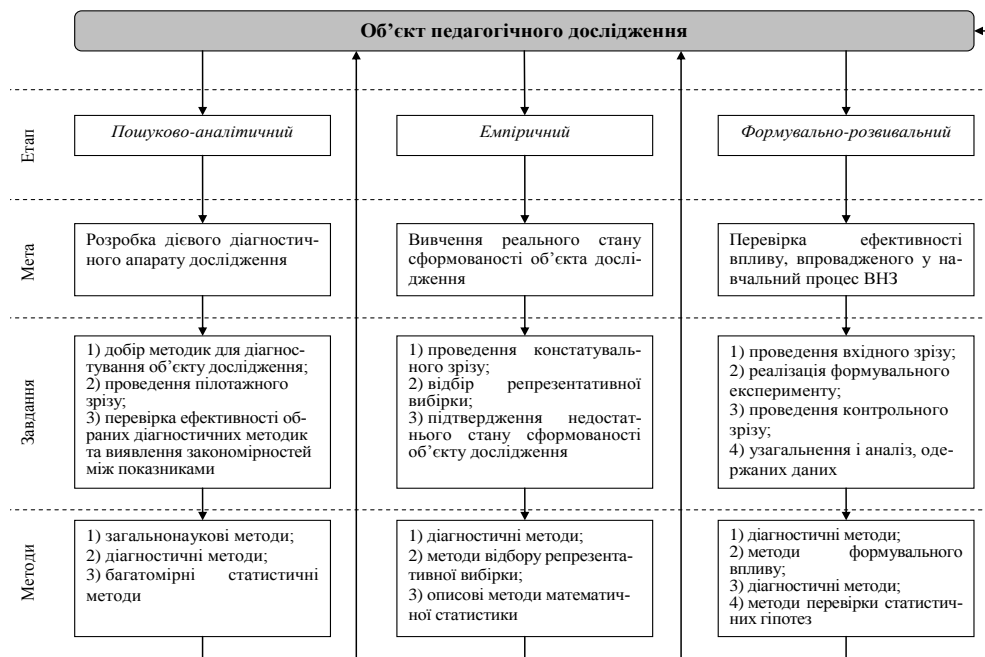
Об'єкт педагогічного дослідження

Етап

Пошуково-аналітичний

Емпіричний

Формувально-розвивальний

Мета

Розробка дієвого діагностичного апарату дослідження

Вивчення реального стану сформованості об'єкта дослідження

Перевірка ефективності впливу, впровадженого у навчальний процес ВНЗ

Завдання

1) добір методик для діагностування об'єкту дослідження;
2) проведення пілотажного зрізу;
3) перевірка ефективності обраних діагностичних методик та виявлення закономірностей між показниками

1) проведення констатувального зрізу;
2) відбір репрезентативної вибірки;
3) підтвердження недостатнього стану сформованості об'єкту дослідження

1) проведення вхідного зрізу;
2) реалізація формувального експерименту;
3) проведення контрольного зрізу;
4) узагальнення і аналіз, одержаних даних

Методи

1) загальнонаукові методи;
2) діагностичні методи;
3) багатомірні статистичні методи

1) діагностичні методи;
2) методи відбору репрезентативної вибірки;
3) описові методи математичної статистики

1) діагностичні методи;
2) методи формувального впливу;
3) діагностичні методи;
4) методи перевірки статистичних гіпотез